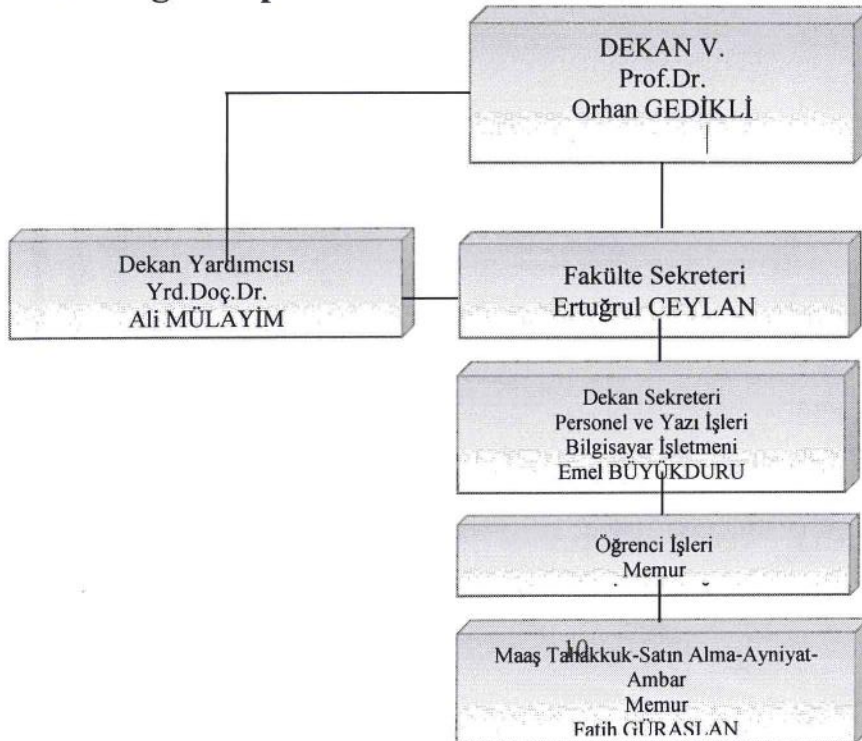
DEKAN V.
Prof.Dr.
Orhan GEDİKLİ

Dekan Yardımcısı
Yrd.Doç.Dr.
Ali MÜLAYİM

Fakülte Sekreteri
Ertuğrul CEYLAN

Dekan Sekreteri
Personel ve Yazı İşleri
Bilgisayar İşletmeni
Emel BÜYÜKDURU

Öğrenci İşleri
Memur

10

Maaş Tahakkuk-Satın Alma-Ayniyat-Ambar
Memur
Fatih GÜRASLAN